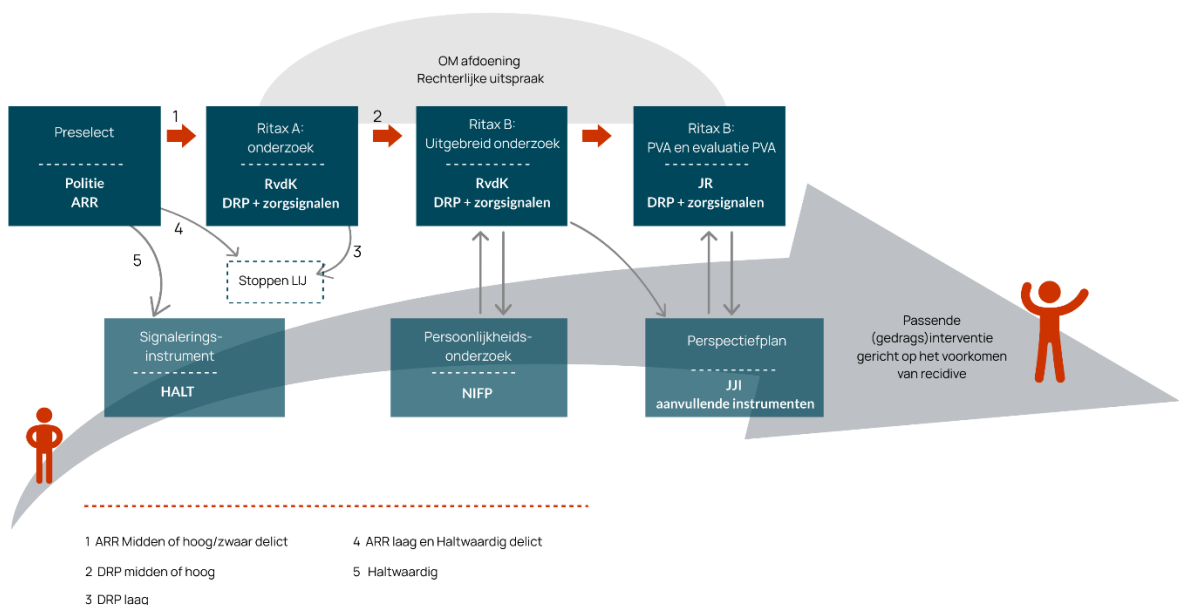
OM afdoening
Rechterlijke uitspraak

Preselect
Politie
ARR

1

Ritax A:
onderzoek
RvdK
DRP + zorgsignalen

2

Ritax B:
Uitgebreid onderzoek
RvdK
DRP + zorgsignalen

Ritax B:
PVA en evaluatie PVA
JR
DRP + zorgsignalen

4

3

5

Stoppen LIJ

Signalerings-instrument
HALT

Persoonlijkheids-onderzoek
NIFP

Perspectiefplan
JJI
aanvullende instrumenten

Passende (gedrags)interventie gericht op het voorkomen van recidive

1 ARR Midden of hoog/zwaar delict
2 DRP midden of hoog
3 DRP laag
4 ARR laag en Haltwaardig delict
5 Haltwaardig